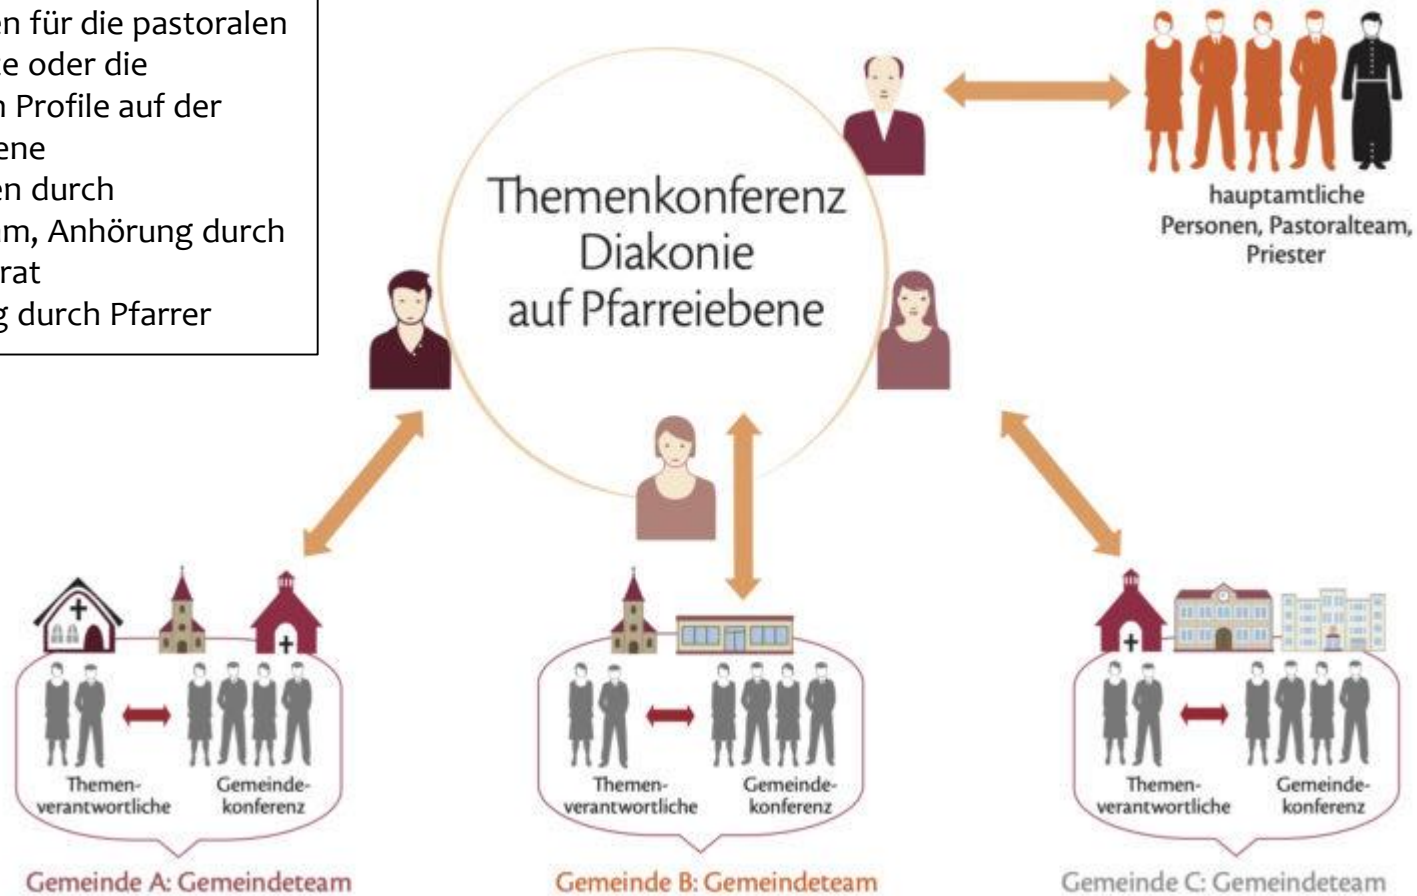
en für die pastoralen
e oder die
n Profile auf der
ene
en durch
m, Anhörung durch
rat
g durch Pfarrer

Themenkonferenz Diakonie auf Pfarreiebene

hauptamtliche Personen, Pastoralteam, Priester

Themenverantwortliche

Gemeindekonferenz

Gemeinde A: Gemeindeteam

Themenverantwortliche

Gemeindekonferenz

Gemeinde B: Gemeindeteam

Themenverantwortliche

Gemeindekonferenz

Gemeinde C: Gemeindeteam